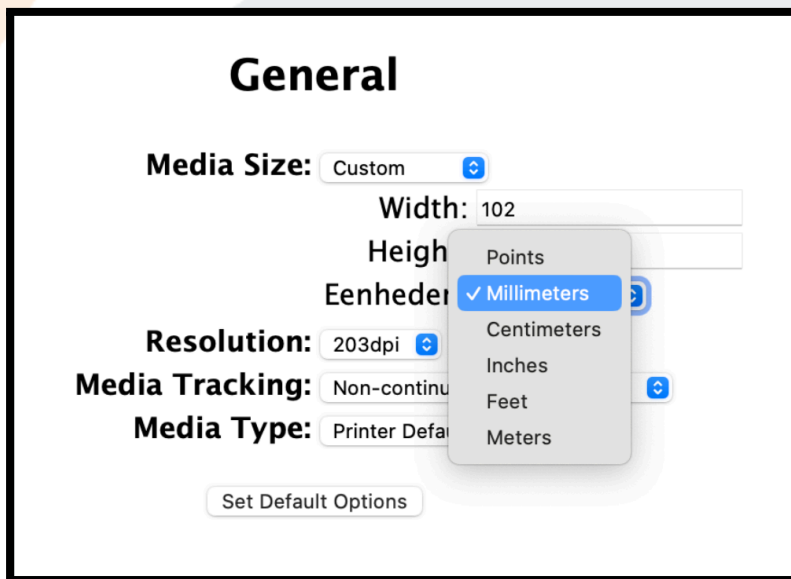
General

Media Size: Custom
Width: 102
Heigh
Eenheder

Points
✓ Millimeters
Centimeters
Inches
Feet
Meters

Resolution: 203dpi
Media Tracking: Non-continu
Media Type: Printer Defa

Set Default Options